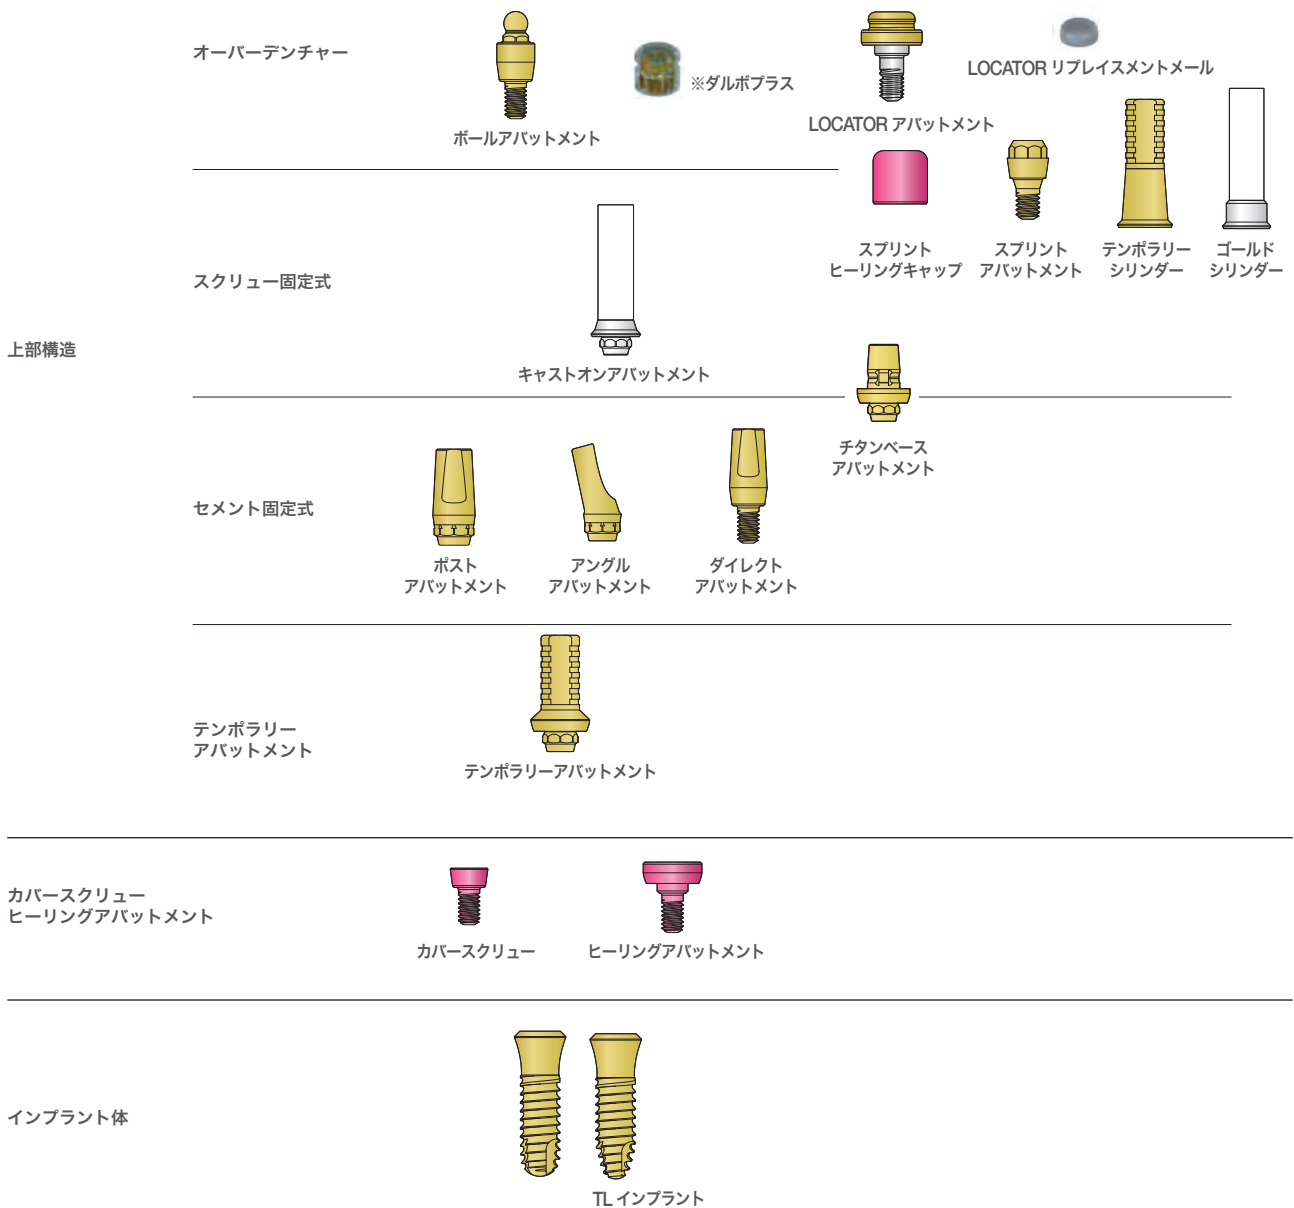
上部構造

オーバーデンチャー

ボールアバットメント

※ダルボプラス

LOCATOR アバットメント

LOCATOR リプレイスメントメール

スクリュー固定式

キャストオンアバットメント

スプリント
ヒーリングキャップ

スプリント
アバットメント

テンポラリー
シリンダー

ゴールド
シリンダー

チタンベース
アバットメント

セメント固定式

ポスト
アバットメント

アングル
アバットメント

ダイレクト
アバットメント

テンポラリー
アバットメント

テンポラリーアバットメント

カバースクリュー
ヒーリングアバットメント

カバースクリュー

ヒーリングアバットメント

インプラント体

TL インプラント